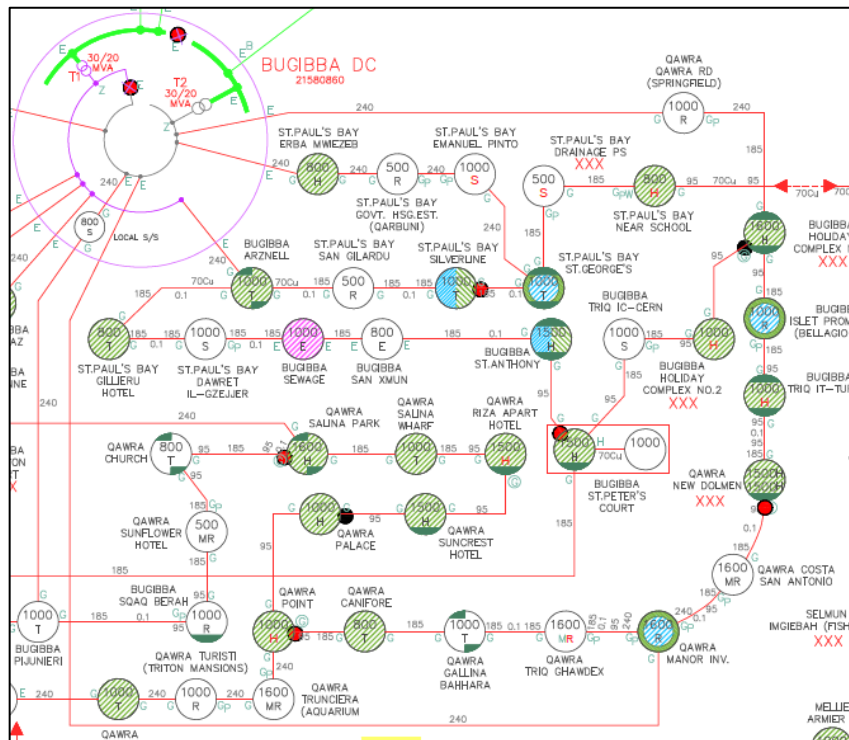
BUGIBBA DC
21580860

T1
30/20
MVA

T2
30/20
MVA

E Z E Z E E E E

240
800
S
LOCAL S/S

QAWRA
QAWRA RD
(SPRINGFIELD)
1000
R
G Gp
240

240
ST.PAUL'S BAY
ERBA MWIEZEB
800
H
240
500
R
G Gp
ST.PAUL'S BAY
GOVT. HSG.EST.
(QARBUNI)

ST.PAUL'S BAY
EMANUEL PINTO
1000
S

ST.PAUL'S BAY
DRAINAGE PS
XXX
500
S
185
800
H
GpW G
95
70Cu
95
ST.PAUL'S BAY
NEAR SCHOOL

70Cu
185

BUGIBBA
HOLIDAY
COMPLEX
XXX
1600
H

240
185

BUGIBBA
ARZNELL
1000
T
70Cu
70Cu
185
0.1

ST.PAUL'S BAY
SAN GILARDU
500
R
185
0.1
185

ST.PAUL'S BAY
SILVERLINE
1000
T
0.1

ST.PAUL'S BAY
ST.GEORGE'S
1000
T

BUGIBBA
TRIQ IC-CERN
1000
S

95
1000
H

BUGIBBA
ISLET PROM
(BELLAGIO

800
T
ST.PAUL'S BAY
GILLIERU
HOTEL
185
1000
S
G Gp
0.1
ST.PAUL'S BAY
DAWRET
IL-GZEJJER
1000
E
BUGIBBA
SEWAGE
0.1
800
E
BUGIBBA
SAN XMUN
185
0.1
1500
H
BUGIBBA
ST.ANTHONY

BUGIBBA
HOLIDAY
COMPLEX NO.2
XXX

BUGIBBA
TRIQ IT-TU
1000
H

240

QAWRA
CHURCH
800
T
95

QAWRA
SALINA PARK
1000
H
185

QAWRA
SALINA
WHARF
1000
T
185
95

QAWRA
RIZA APART
HOTEL
1500
H

95
1500
H
70Cu
1000
BUGIBBA
ST.PETER'S
COURT

QAWRA
NEW DOLMEN
1500H
1500H
XXX

185
QAWRA
SUNFLOWER
HOTEL
500
MR

1000
H
95
QAWRA
PALACE
1500
H
95
QAWRA
SUNCREST
HOTEL

185
95

1600
MR
QAWRA COSTA
SAN ANTONIO

185
BUGIBBA
SQAQ BERAH
1000
R
185
0.1
95

1000
T
BUGIBBA
PIJUNIERI

QAWRA TURISTI
(TRITON MANSIONS)

QAWRA
POINT
1000
H

QAWRA
CANIFORE
800
T
185

1000
T
185
QAWRA
GALLINA
BAHHARA

0.1 185
1600
MR
QAWRA
TRIQ GHAWDEX

240
1600
R
QAWRA
MANOR INV.

SELMUN
IMGIEBAH (FISH
XXX

240
1000
T
1000
R
1600
MR
QAWRA
TRUNCIERA
(AQUARIUM

QAWRA

240

MELLIE
ARMIER